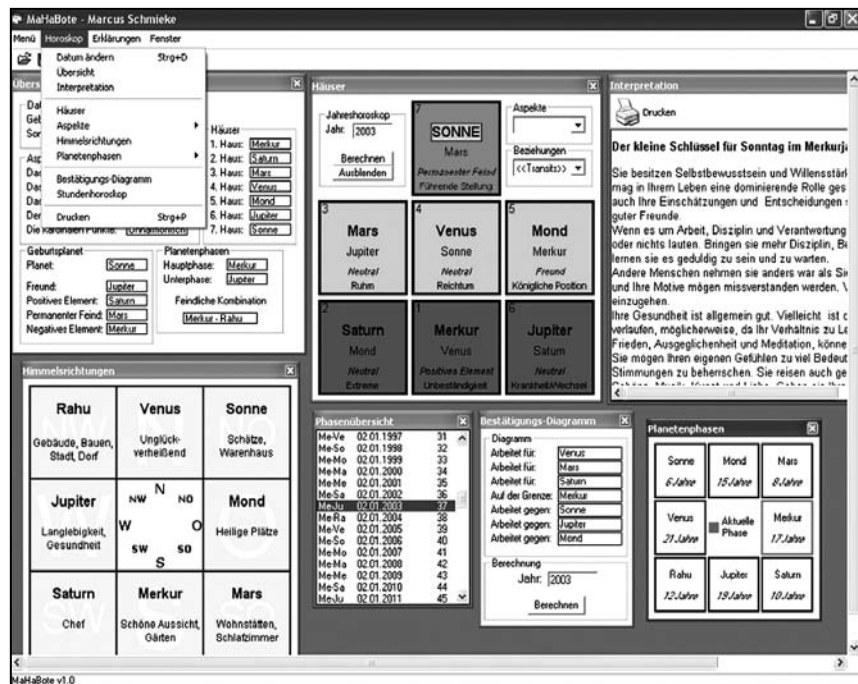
MaHaBote - Marcus Schmieke

Menü Horoskop Erklärungen Fenster

Datum ändern Strg+D
Übersicht
Interpretation
Häuser
Aspekte
Himmelsrichtungen
Planetenphasen
Bestätigungs-Diagramm
Stundenhoroskop
Drucken Strg+P

Übers
Dat
Geb
Son
Asp
Dag
Dag
Dag
Der
Die Kardinalen Punkte: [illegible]

Häuser
1. Haus: Merkur
2. Haus: Saturn
3. Haus: Mars
4. Haus: Venus
5. Haus: Mond
6. Haus: Jupiter
7. Haus: Sonne

Geburtsplanet
Planet: Sonne
Freund: Jupiter
Positives Element: Saturn
Permanenter Feind: Mars
Negatives Element: Merkur

Planetenphasen
Hauptphase: Merkur
Unterphase: Jupiter
Feindliche Kombination
Merkur - Rahu

Häuser
Jahreshoroskop
Jahr: 2003
Berechnen
Ausblenden

7
SONNE
Mars
Permanenter Feind
Führende Stellung

Aspekte
Beziehungen
<<Transits>>

3
Mars
Jupiter
Neutral
Ruhm

4
Venus
Sonne
Neutral
Reichtum

5
Mond
Merkur
Freund
Königliche Position

2
Saturn
Mond
Neutral
Extreme

1
Merkur
Venus
Positives Element
Unbeständigkeit

6
Jupiter
Saturn
Neutral
Krankheit/Wechsel

Interpretation
Drucken
Der kleine Schlüssel für Sonntag im Merkurja
Sie besitzen Selbstbewusstsein und Willensstärk mag in Ihrem Leben eine dominierende Rolle ges auch Ihre Einschätzungen und Entscheidungen guter Freunde.
Wenn es um Arbeit, Disziplin und Verantwortung oder nichts lauten. Bringen sie mehr Disziplin, Be lernen sie es geduldig zu sein und zu warten.
Andere Menschen nehmen sie anders war als Si und Ihre Motive mögen missverstanden werden. V einzugehen.
Ihre Gesundheit ist allgemein gut. Vielleicht ist c verlaufen, möglicherweise, da Ihr Verhältnis zu Le Frieden, Ausgeglichenheit und Meditation, könne Sie mögen Ihren eigenen Gefühlen zu viel Bedeut Stimmungen zu beherrschen. Sie reisen auch ge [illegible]

Himmelsrichtungen
Rahu
Gebäude, Bauen, Stadt, Dorf
Venus
Unglückverheißend
Sonne
Schätze, Warenhaus
Jupiter
Langlebigkeit, Gesundheit
N
NW NO
W O
SW SO
S
Mond
Heilige Plätze
Saturn
Chef
Merkur
Schöne Aussicht, Gärten
Mars
Wohnstätten, Schlafzimmer

Phasenübersicht
| | | |
|---|---|---|
| Me-Ve | 02.01.1997 | 31 |
| Me-So | 02.01.1998 | 32 |
| Me-Mo | 02.01.1999 | 33 |
| Me-Ma | 02.01.2000 | 34 |
| Me-Me | 02.01.2001 | 35 |
| Me-Sa | 02.01.2002 | 36 |
| Me-Ju | 02.01.2003 | 37 |
| Me-Ra | 02.01.2004 | 38 |
| Me-Ve | 02.01.2005 | 39 |
| Me-So | 02.01.2006 | 40 |
| Me-Mo | 02.01.2007 | 41 |
| Me-Ma | 02.01.2008 | 42 |
| Me-Me | 02.01.2009 | 43 |
| Me-Sa | 02.01.2010 | 44 |
| Me-Ju | 02.01.2011 | 45 |

Bestätigungs-Diagramm
Diagramm
Arbeitet für: Venus
Arbeitet für: Mars
Arbeitet für: Saturn
Auf der Grenze: Merkur
Arbeitet gegen: Sonne
Arbeitet gegen: Jupiter
Arbeitet gegen: Mond
Berechnung
Jahr: 2003
Berechnen

Planetenphasen
Sonne 6 Jahre
Mond 15 Jahre
Mars 8 Jahre
Venus 21 Jahre
Aktuelle Phase
Merkur 17 Jahre
Rahu 12 Jahre
Jupiter 19 Jahre
Saturn 10 Jahre

MaHaBote v1.0